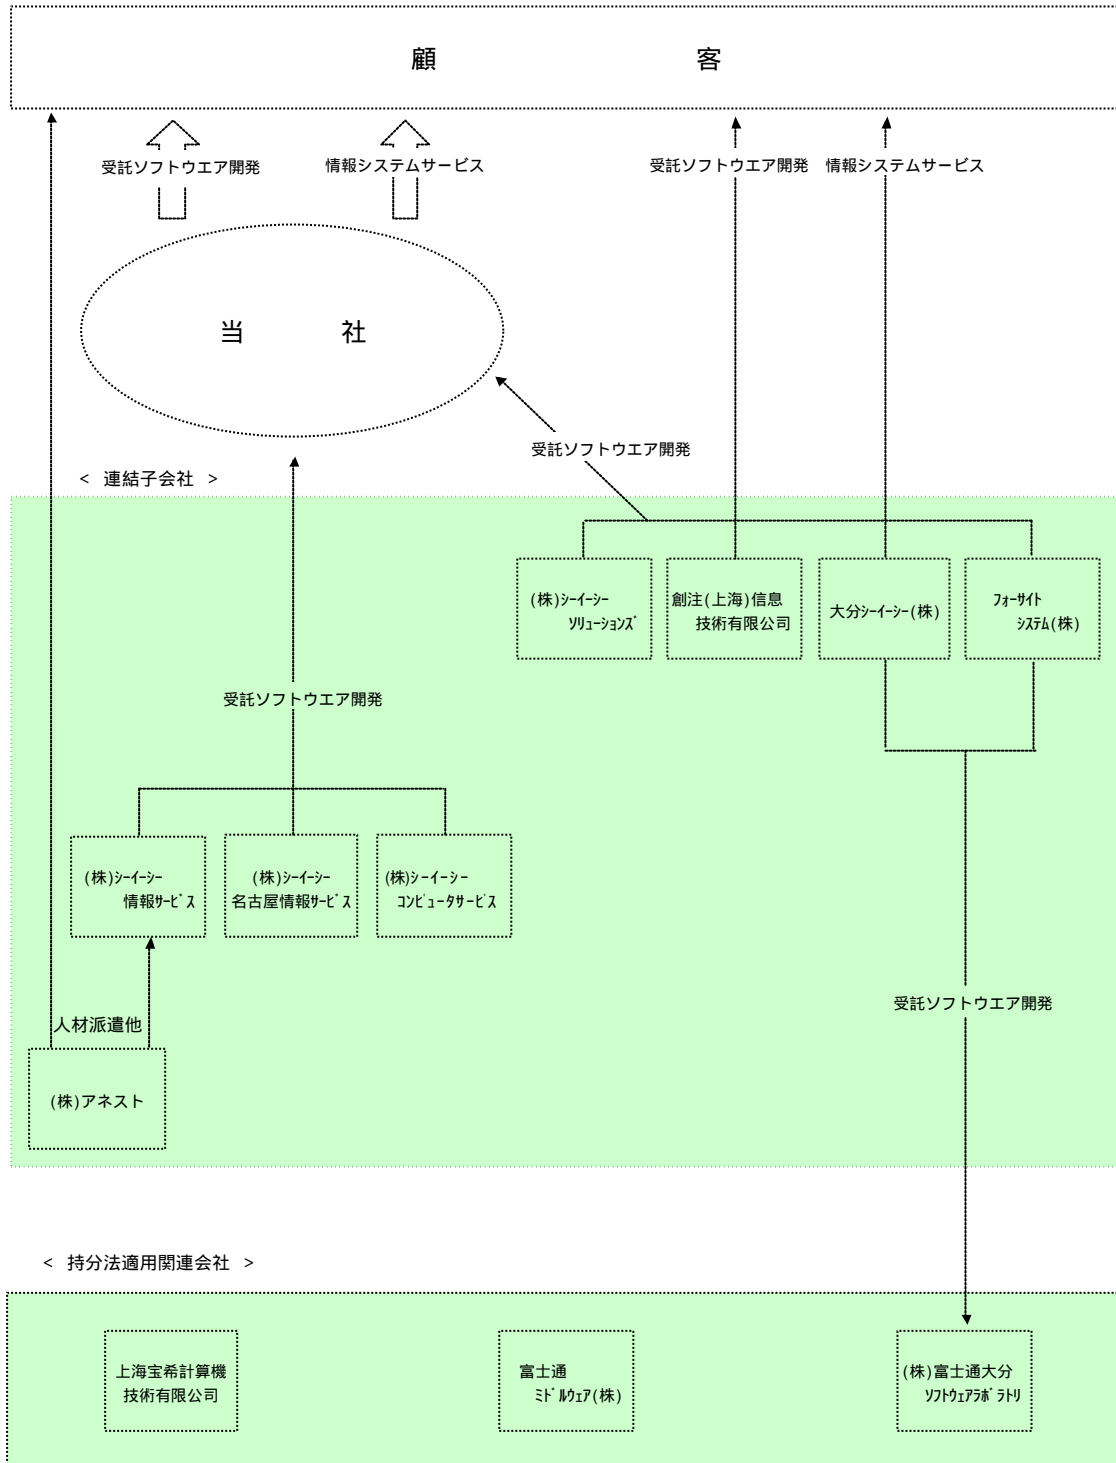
顧　　　　客

受託ソフトウエア開発　情報システムサービス　受託ソフトウエア開発　情報システムサービス

当　　社

受託ソフトウエア開発

＜ 連結子会社 ＞

(株)シーイーシーソリューションズ

創注(上海)信息技術有限公司

大分シーイーシー(株)

フォーサイトシステム(株)

受託ソフトウエア開発

(株)シーイーシー情報サービス

(株)シーイーシー名古屋情報サービス

(株)シーイーシーコンピュータサービス

人材派遣他

(株)アネスト

受託ソフトウエア開発

＜ 持分法適用関連会社 ＞

上海宝希計算機技術有限公司

富士通ミドルウェア(株)

(株)富士通大分ソフトウェアラボラトリ